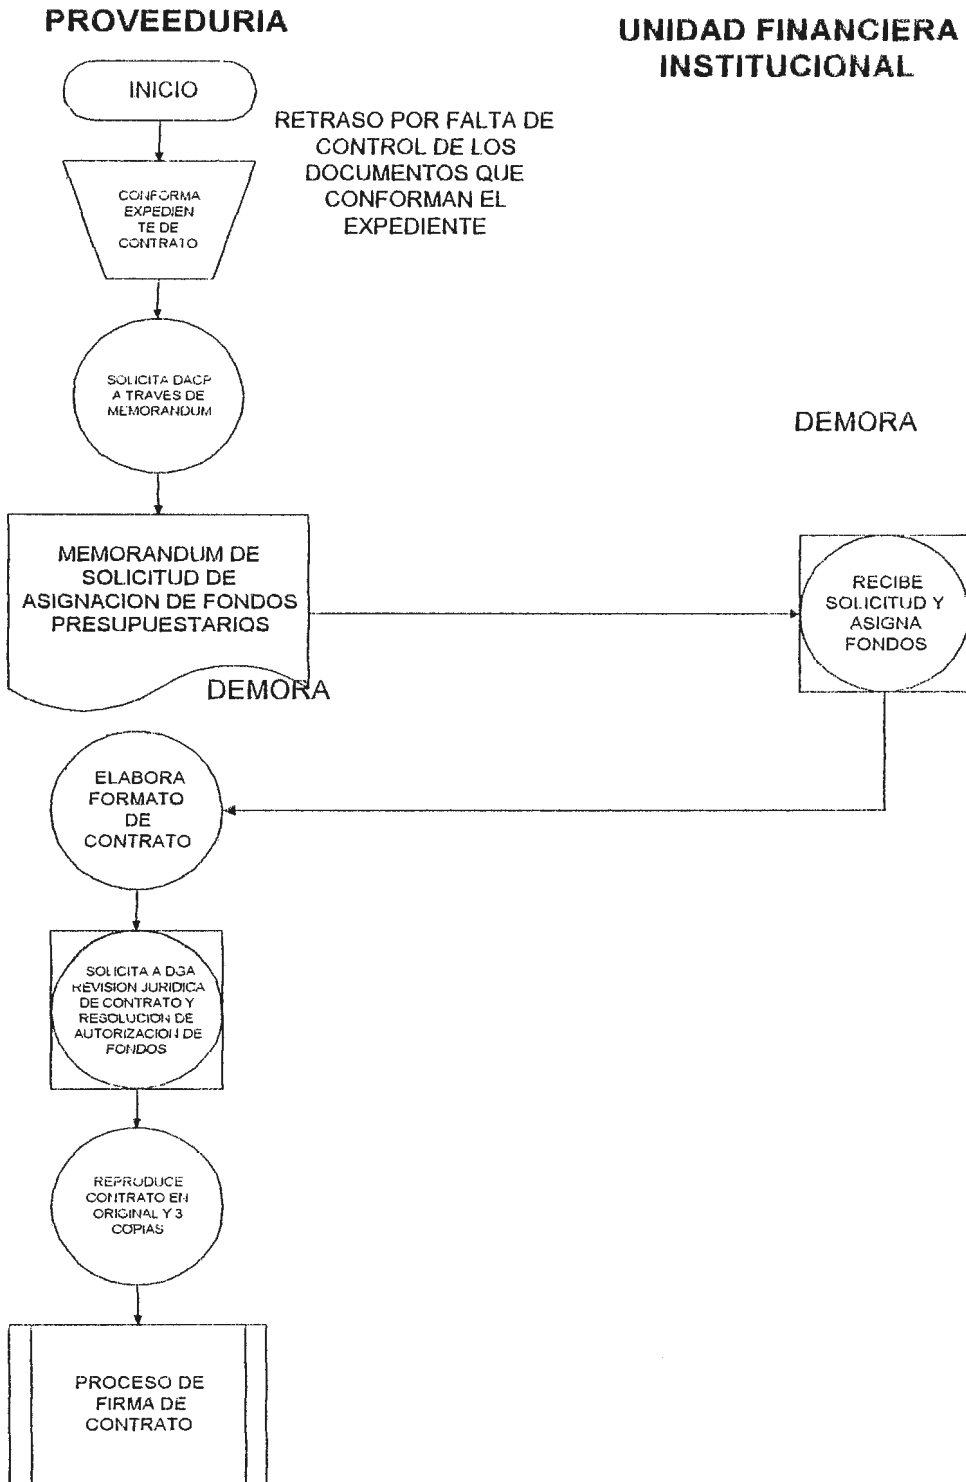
PROVEEDURIA

UNIDAD FINANCIERA INSTITUCIONAL

INICIO

RETRASO POR FALTA DE CONTROL DE LOS DOCUMENTOS QUE CONFORMAN EL EXPEDIENTE

CONFORMA EXPEDIENTE DE CONTRATO

SOLICITA DACP A TRAVES DE MEMORANDUM

DEMORA

MEMORANDUM DE SOLICITUD DE ASIGNACION DE FONDOS PRESUPUESTARIOS

RECIBE SOLICITUD Y ASIGNA FONDOS

DEMORA

ELABORA FORMATO DE CONTRATO

SOLICITA A DGA REVISION JURIDICA DE CONTRATO Y RESOLUCION DE AUTORIZACION DE FONDOS

REPRODUCE CONTRATO EN ORIGINAL Y 3 COPIAS

PROCESO DE FIRMA DE CONTRATO